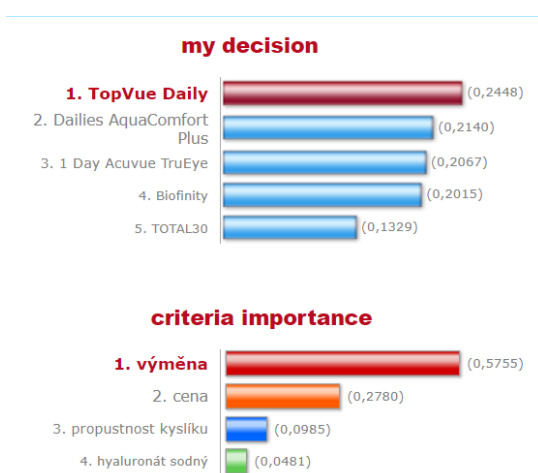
my decision

1. TopVue Daily (0,2448)
2. Dailies AquaComfort Plus (0,2140)
3. 1 Day Acuvue TruEye (0,2067)
4. Biofinity (0,2015)
5. TOTAL30 (0,1329)

criteria importance

1. výměna (0,5755)
2. cena (0,2780)
3. propustnost kyslíku (0,0985)
4. hyaluronát sodný (0,0481)